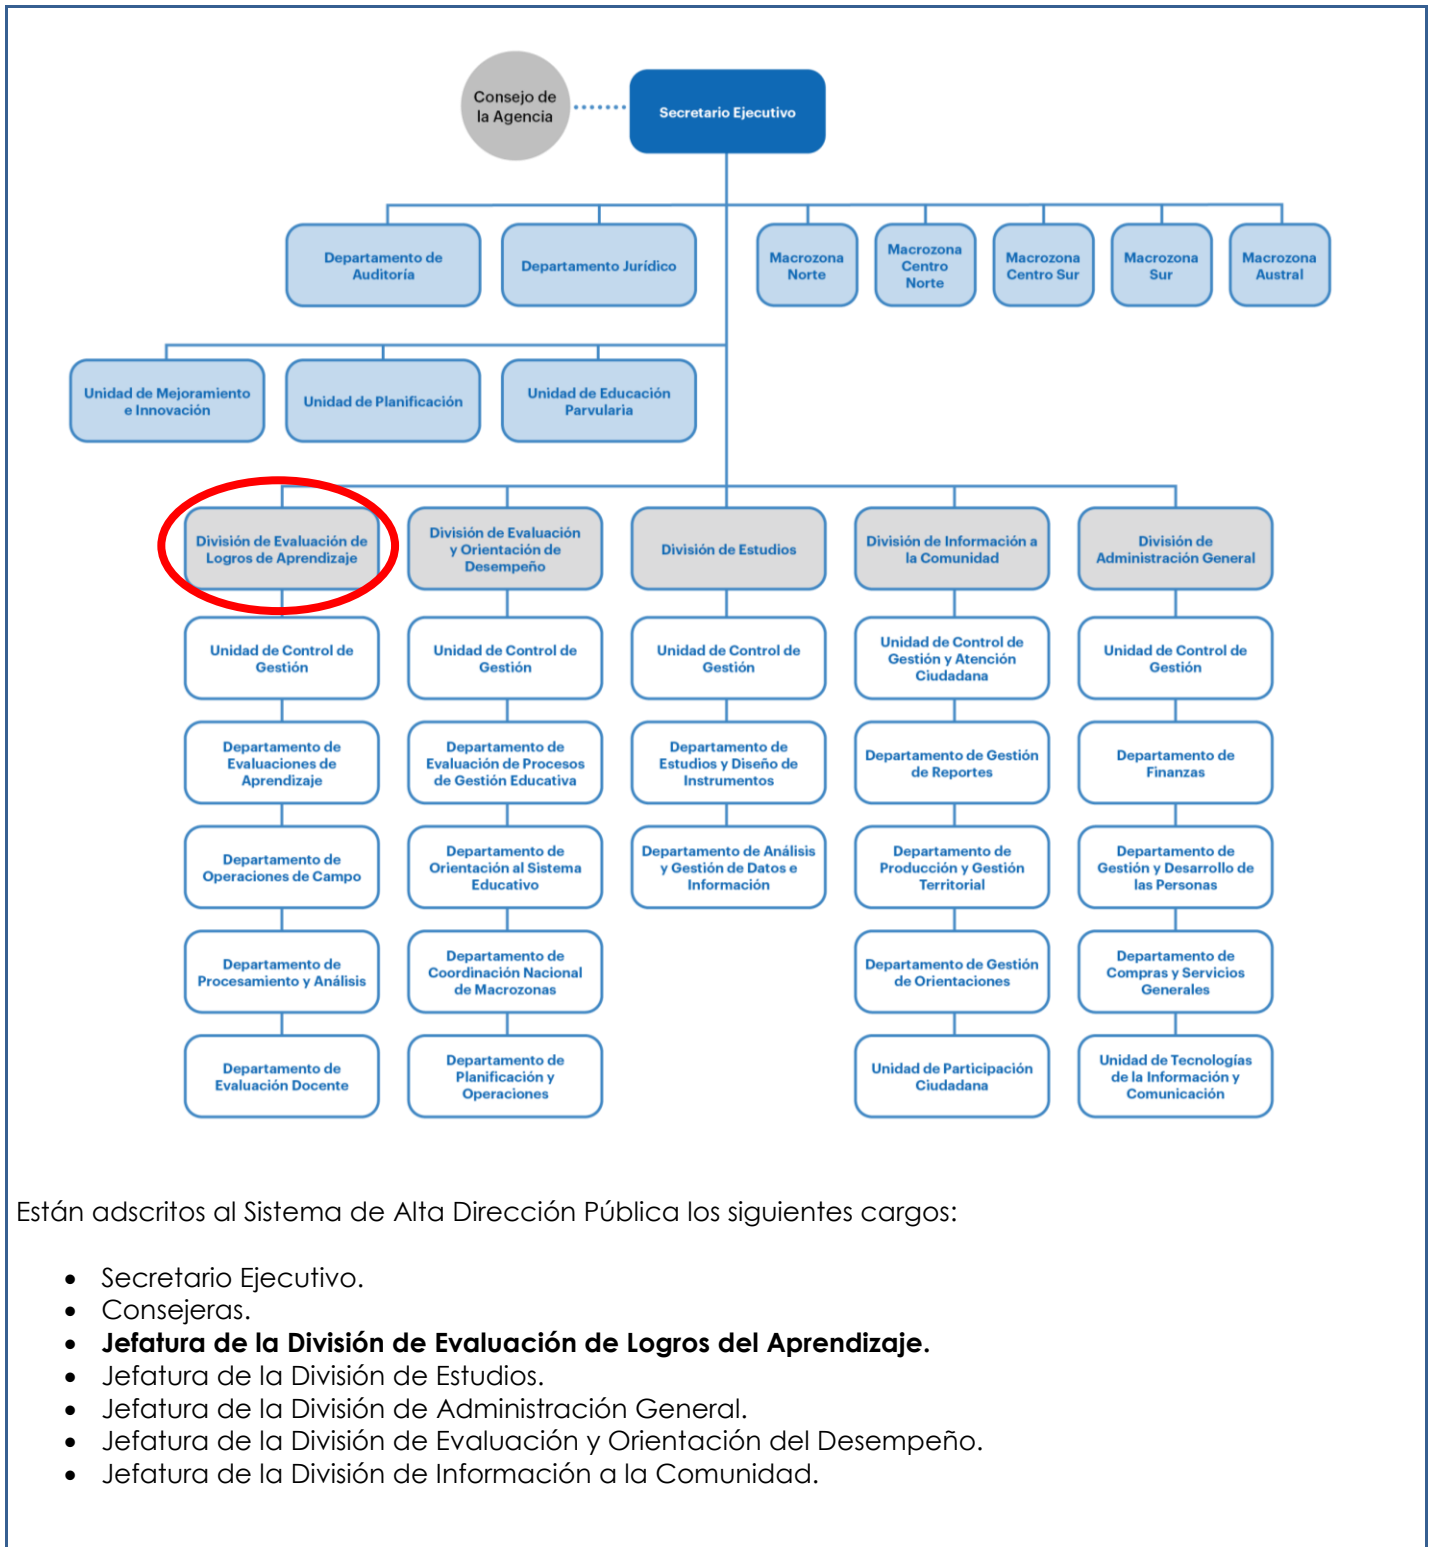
Consejo de la Agencia

Secretario Ejecutivo

Departamento de Auditoría

Departamento Jurídico

Macrozona Norte

Macrozona Centro Norte

Macrozona Centro Sur

Macrozona Sur

Macrozona Austral

Unidad de Mejoramiento e Innovación

Unidad de Planificación

Unidad de Educación Parvularia

División de Evaluación de Logros de Aprendizaje

Unidad de Control de Gestión

Departamento de Evaluaciones de Aprendizaje

Departamento de Operaciones de Campo

Departamento de Procesamiento y Análisis

Departamento de Evaluación Docente

División de Evaluación y Orientación de Desempeño

Unidad de Control de Gestión

Departamento de Evaluación de Procesos de Gestión Educativa

Departamento de Orientación al Sistema Educativo

Departamento de Coordinación Nacional de Macrozonas

Departamento de Planificación y Operaciones

División de Estudios

Unidad de Control de Gestión

Departamento de Estudios y Diseño de Instrumentos

Departamento de Análisis y Gestión de Datos e Información

División de Información a la Comunidad

Unidad de Control de Gestión y Atención Ciudadana

Departamento de Gestión de Reportes

Departamento de Producción y Gestión Territorial

Departamento de Gestión de Orientaciones

Unidad de Participación Ciudadana

División de Administración General

Unidad de Control de Gestión

Departamento de Finanzas

Departamento de Gestión y Desarrollo de las Personas

Departamento de Compras y Servicios Generales

Unidad de Tecnologías de la Información y Comunicación

Están adscritos al Sistema de Alta Dirección Pública los siguientes cargos:

- Secretario Ejecutivo.
- Consejeras.
- **Jefatura de la División de Evaluación de Logros del Aprendizaje.**
- Jefatura de la División de Estudios.
- Jefatura de la División de Administración General.
- Jefatura de la División de Evaluación y Orientación del Desempeño.
- Jefatura de la División de Información a la Comunidad.